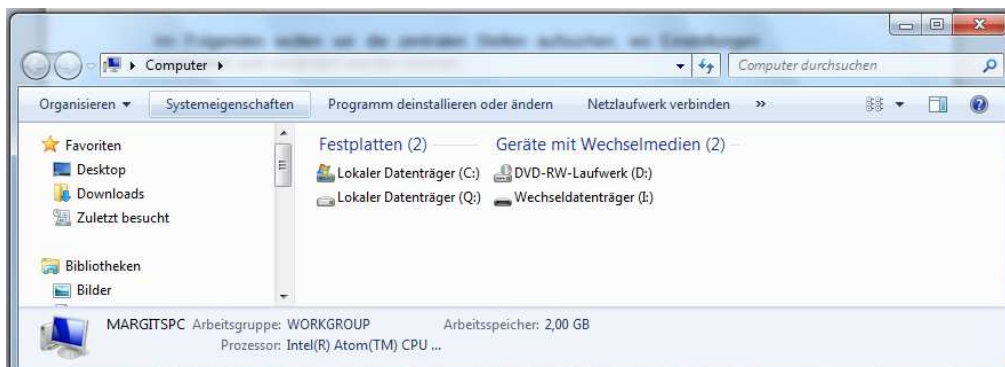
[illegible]

Computer ▸

Computer durchsuchen

Organisieren ▾ Systemeigenschaften Programm deinstallieren oder ändern Netzlaufwerk verbinden »

Favoriten
Desktop
Downloads
Zuletzt besucht

Bibliotheken
Bilder

Festplatten (2)
Lokaler Datenträger (C:)
Lokaler Datenträger (Q:)

Geräte mit Wechselmedien (2)
DVD-RW-Laufwerk (D:)
Wechseldatenträger (I:)

MARGITSPC Arbeitsgruppe: WORKGROUP Arbeitsspeicher: 2,00 GB
Prozessor: Intel(R) Atom(TM) CPU ...